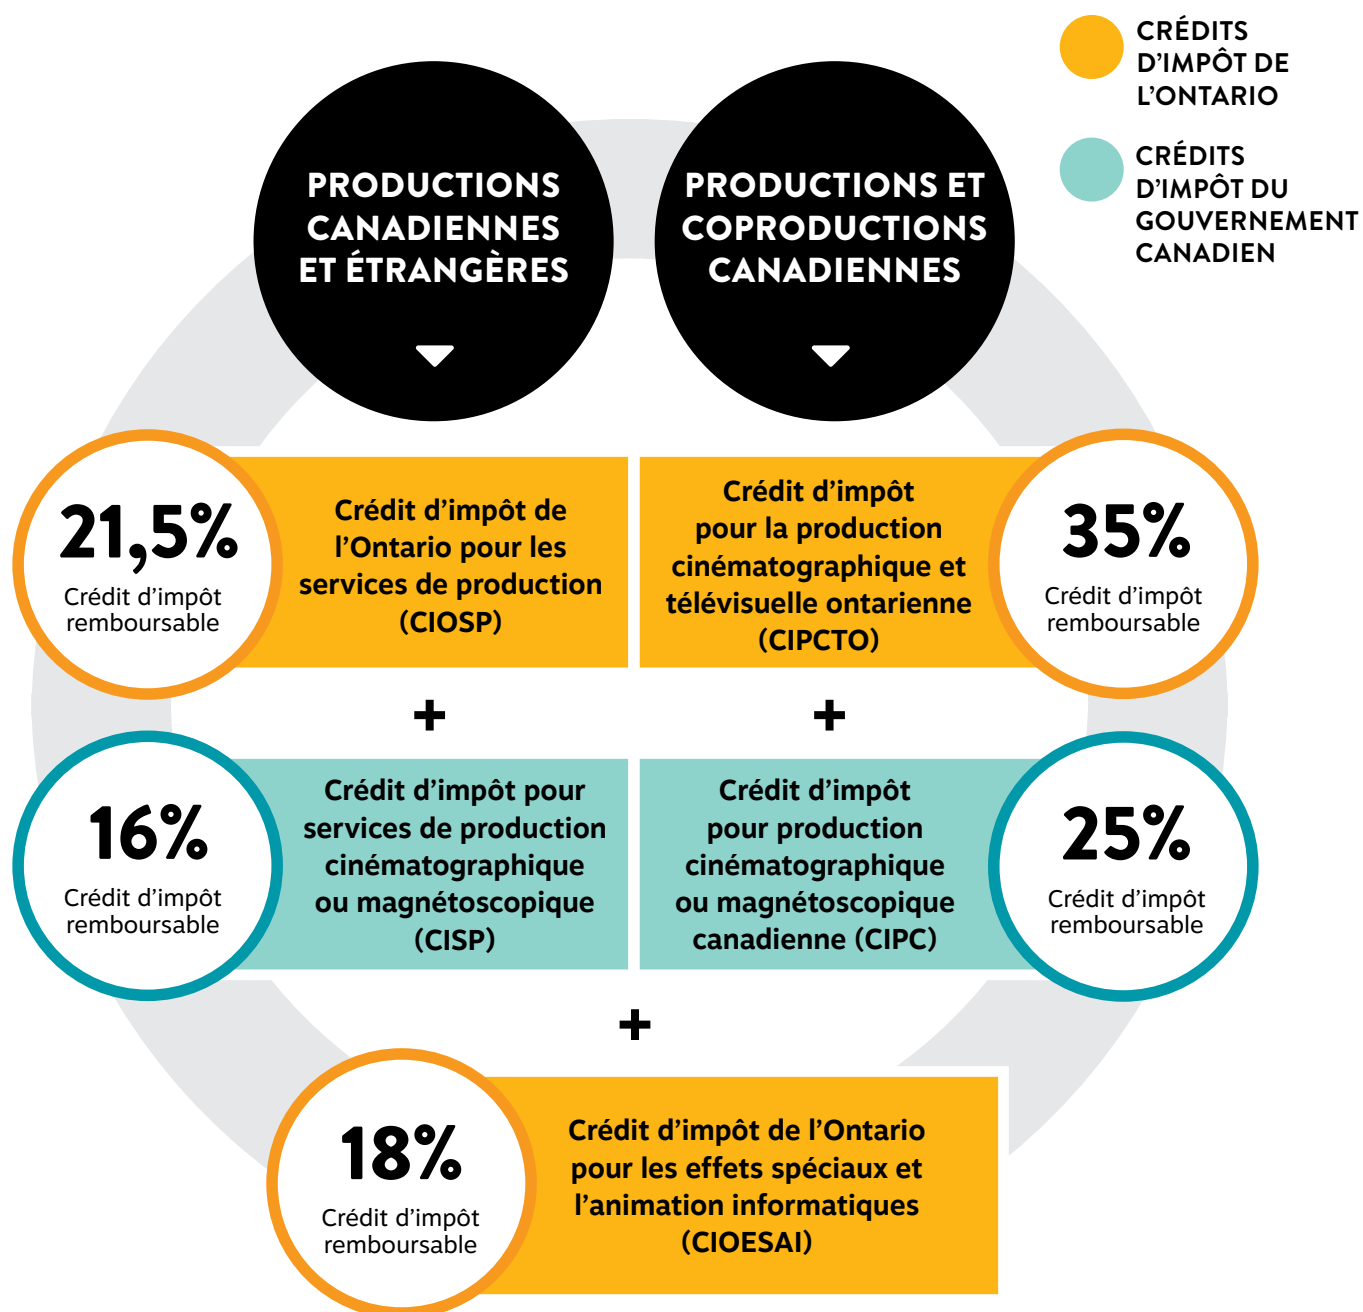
CRÉDITS D'IMPÔT DE L'ONTARIO

CRÉDITS D'IMPÔT DU GOUVERNEMENT CANADIEN

PRODUCTIONS CANADIENNES ET ÉTRANGÈRES

PRODUCTIONS ET COPRODUCTIONS CANADIENNES

21,5%
Crédit d'impôt remboursable

Crédit d'impôt de l'Ontario pour les services de production (CIOSP)

Crédit d'impôt pour la production cinématographique et télévisuelle ontarienne (CIPCTO)

35%
Crédit d'impôt remboursable

+

+

16%
Crédit d'impôt remboursable

Crédit d'impôt pour services de production cinématographique ou magnétoscopique (CISP)

Crédit d'impôt pour production cinématographique ou magnétoscopique canadienne (CIPC)

25%
Crédit d'impôt remboursable

+

18%
Crédit d'impôt remboursable

Crédit d'impôt de l'Ontario pour les effets spéciaux et l'animation informatiques (CIOESAI)